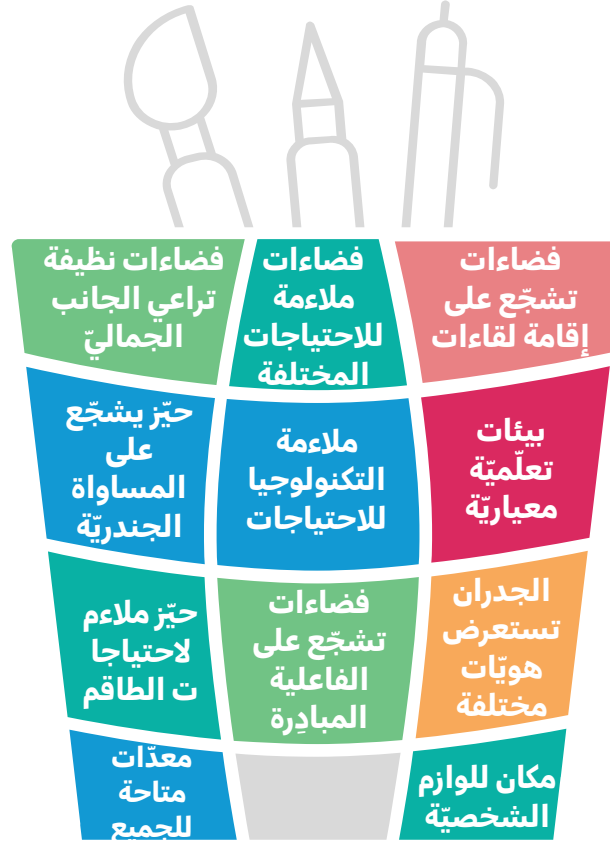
فضاءات تشجّع على إقامة لقاءات

فضاءات ملاءمة للاحتياجات المختلفة

فضاءات نظيفة تراعي الجانب الجماليّ

بيئات تعلّميّة معياريّة

ملاءمة التكنولوجيا للاحتياجات

حيّز يشجّع على المساواة الجندريّة

الجدران تستعرض هويّات مختلفة

فضاءات تشجّع على الفاعلية المبادِرة

حيّز ملاءم لاحتياجا ت الطاقم

مكان للوازم الشخصيّة

معدّات متاحة للجميع